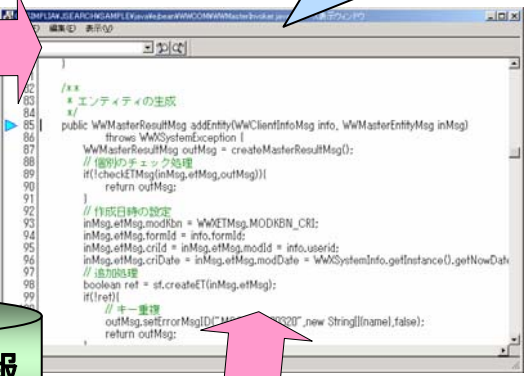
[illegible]MPL3AKJSEARCH\SAMPLE\java\jp\bean\WWCOM\WWMasterInvoker.java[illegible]表示ウィンドウ
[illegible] 編集(E) 表示(V)

82 }
83 /**
84 * エンティティの生成
85 */
86 public WWMasterResultMsg addEntity(WWClientInfoMsg info, WWMasterEntityMsg inMsg)
87 throws WWXSystemException {
88 WWMasterResultMsg outMsg = createMasterResultMsg();
89 // 個別のチェック処理
90 if(!checkETMsg(inMsg.etMsg,outMsg)){
91 return outMsg;
92 }
93 // 作成日時の設定
94 inMsg.etMsg.modKbn = WWXETMsg.MODKBN_CRI;
95 inMsg.etMsg.formId = info.formId;
96 inMsg.etMsg.criId = inMsg.etMsg.modId = info.userid;
97 inMsg.etMsg.criDate = inMsg.etMsg.modDate = WWXSystemInfo.getInstance().getNowDat
98 // 追加処理
99 boolean ret = sf.createET(inMsg.etMsg);
if(!ret){
// キー重複
outMsg.setErrorMsgID("M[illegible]0320",new String[]{name},false);
return outMsg;

報